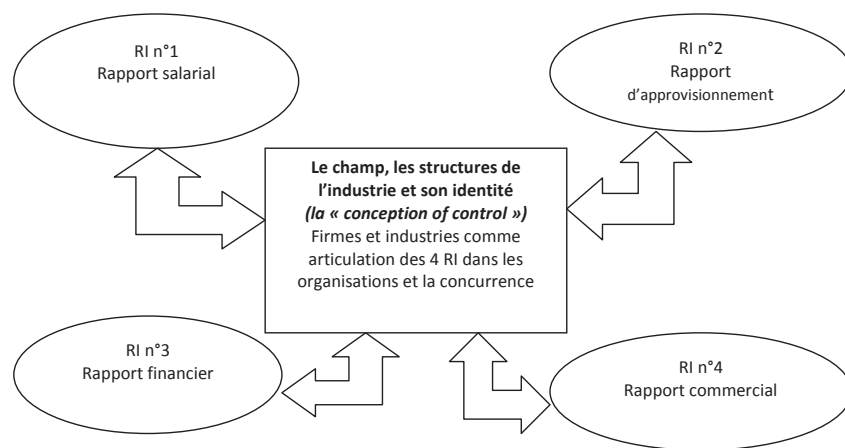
RI n°1
Rapport salarial

RI n°2
Rapport
d'approvisionnement

**Le champ, les structures de l'industrie et son identité**
***(la « conception of control »)***
Firmes et industries comme articulation des 4 RI dans les organisations et la concurrence

RI n°3
Rapport financier

RI n°4
Rapport commercial